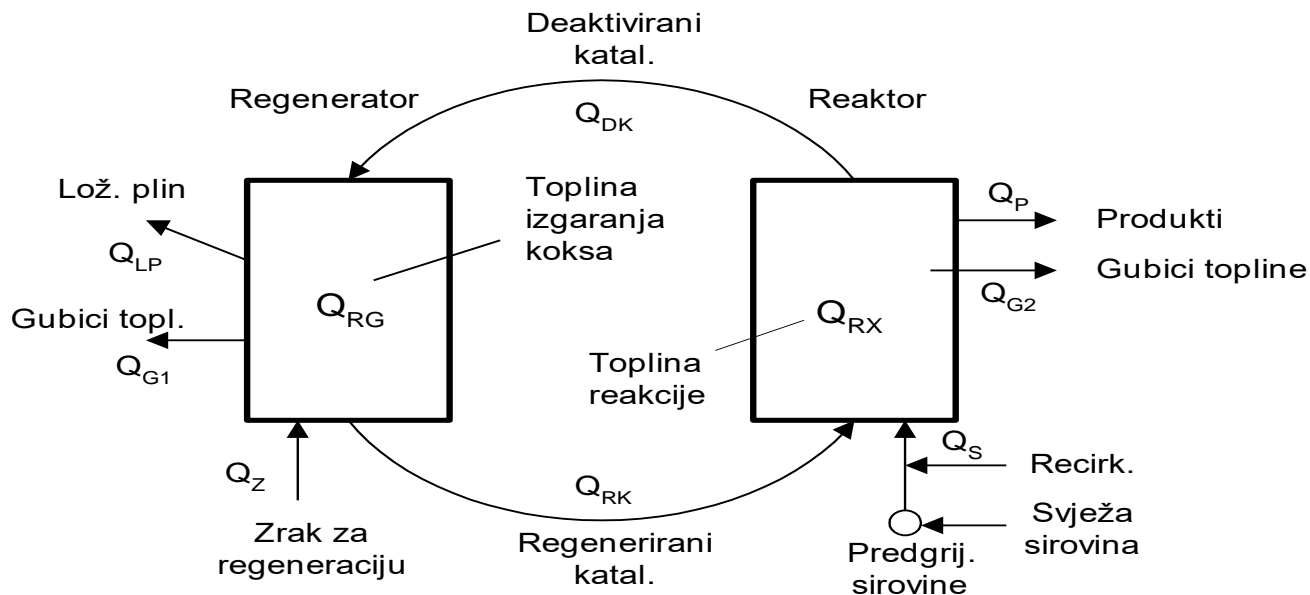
Deaktivirani katal.

Regenerator

Reaktor

$Q_{DK}$

Lož. plin

$Q_{LP}$

Toplina izgaranja koksa

$Q_{RG}$

Gubici topl.

$Q_{G1}$

$Q_P$

Produkti

Gubici topline

$Q_{G2}$

$Q_{RX}$

Toplina reakcije

$Q_Z$

Zrak za regeneraciju

$Q_{RK}$

Regenerirani katal.

$Q_S$

Recirk.

Svježa sirovina

Predgrij. sirovine